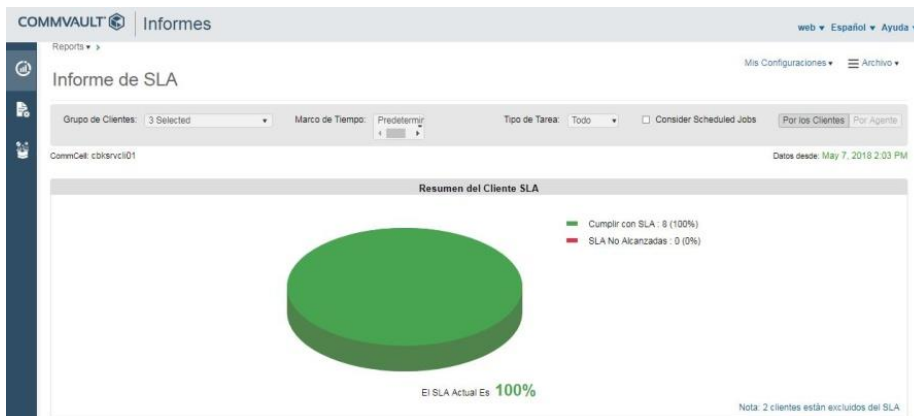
COMMVAULT | Informes

web ▾ Español ▾ Ayuda

Reports ▾ ›

Informe de SLA

Mis Configuraciones ▾ Archivo ▾

Grupo de Clientes: 3 Selected ▾ Marco de Tiempo: Predetermir Tipo de Tarea: Todo ▾ Consider Scheduled Jobs Por los Clientes Por Agente

CommCell: cbksrvcli01

Datos desde: May 7, 2018 2:03 PM

Resumen del Cliente SLA

Cumplir con SLA : 8 (100%)
SLA No Alcanzadas : 0 (0%)

El SLA Actual Es 100%

Nota: 2 clientes están excluidos del SLA